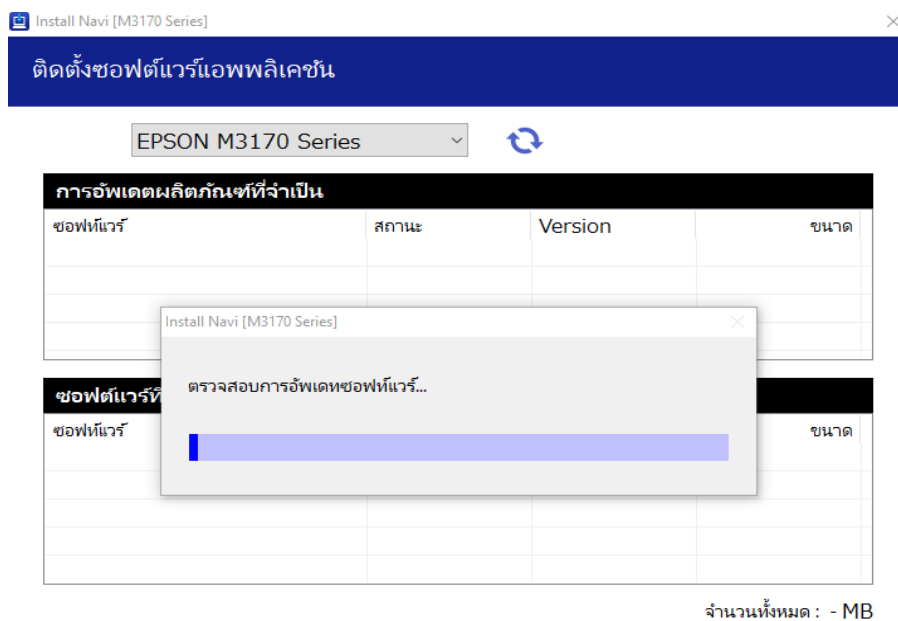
Install Navi [M3170 Series]

ติดตั้งซอฟต์แวร์แอพพลิเคชัน

EPSON M3170 Series

การอัพเดตผลิตภัณฑ์ที่จำเป็น

| ซอฟท์แวร์ | สถานะ | Version | ขนาด |
|---|---|---|---|
| | | | |

Install Navi [M3170 Series]

ตรวจสอบการอัพเดทซอฟท์แวร์...

ซอฟต์แวร์ที

| ซอฟท์แวร์ | | | ขนาด |
|---|---|---|---|
| | | | |

จำนวนทั้งหมด : - MB